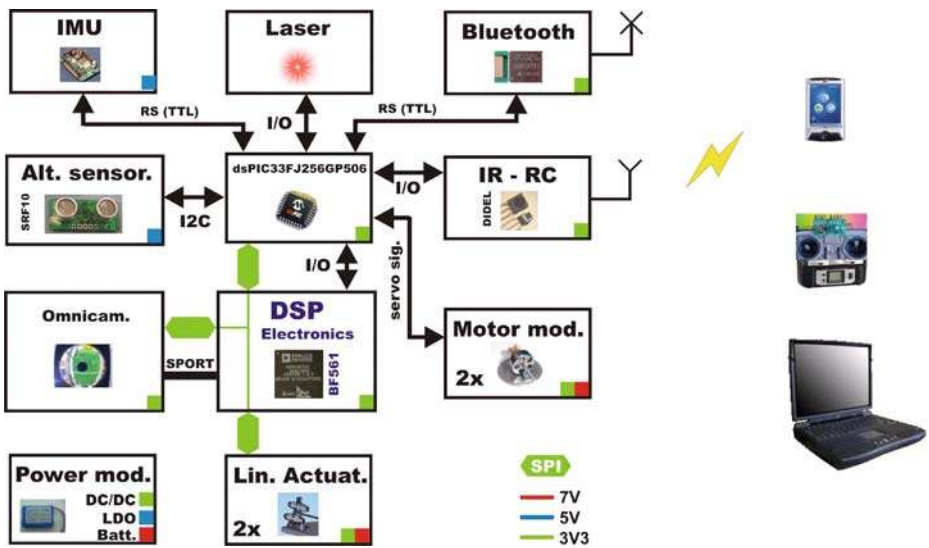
IMU

Laser

Bluetooth

RS (TTL)

I/O

RS (TTL)

Alt. sensor.

SRF10

I2C

dsPIC33FJ256GP506

I/O

IR - RC

DIDEL

I/O

servo sig.

Omnicam.

DSP
Electronics

BF561

SPORT

Motor mod.
2x

Power mod.
DC/DC
LDO
Batt.

Lin. Actuat.
2x

SPI
7V
5V
3V3